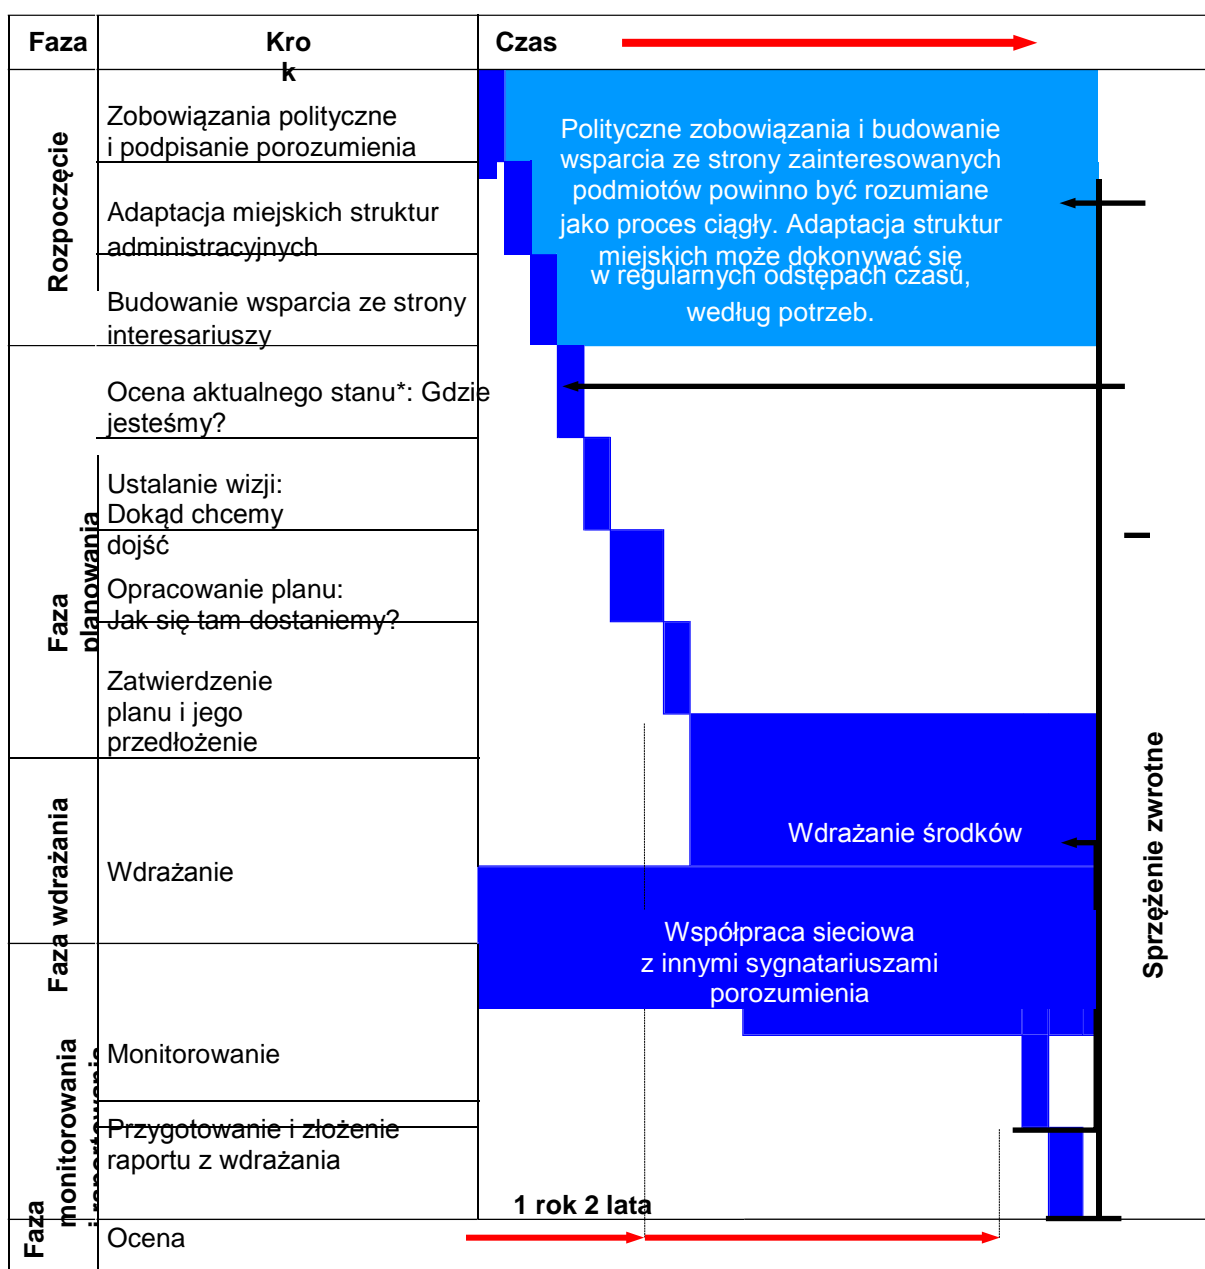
| Faza | Kro k | Czas |
|---|---|---|
| Rozpoczęcie | Zobowiązania polityczne i podpisanie porozumienia | Polityczne zobowiązania i budowanie wsparcia ze strony zainteresowanych podmiotów powinno być rozumiane jako proces ciągły. Adaptacja struktur miejskich może dokonywać się w regularnych odstępach czasu, według potrzeb. |
| | Adaptacja miejskich struktur administracyjnych | |
| | Budowanie wsparcia ze strony interesariuszy | |
| Faza planowania | Ocena aktualnego stanu*: Gdzie jesteśmy? | |
| | Ustalanie wizji: Dokąd chcemy dojść | |
| | Opracowanie planu: Jak się tam dostaniemy? | |
| | Zatwierdzenie planu i jego przedłożenie | |
| Faza wdrażania | Wdrażanie | Wdrażanie środków |
| | | Współpraca sieciowa z innymi sygnatariuszami porozumienia |
| Faza monitorowania i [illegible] | Monitorowanie | |
| | Przygotowanie i złożenie raportu z wdrażania | |
| | Ocena | 1 rok 2 lata |

Sprzężenie zwrotne